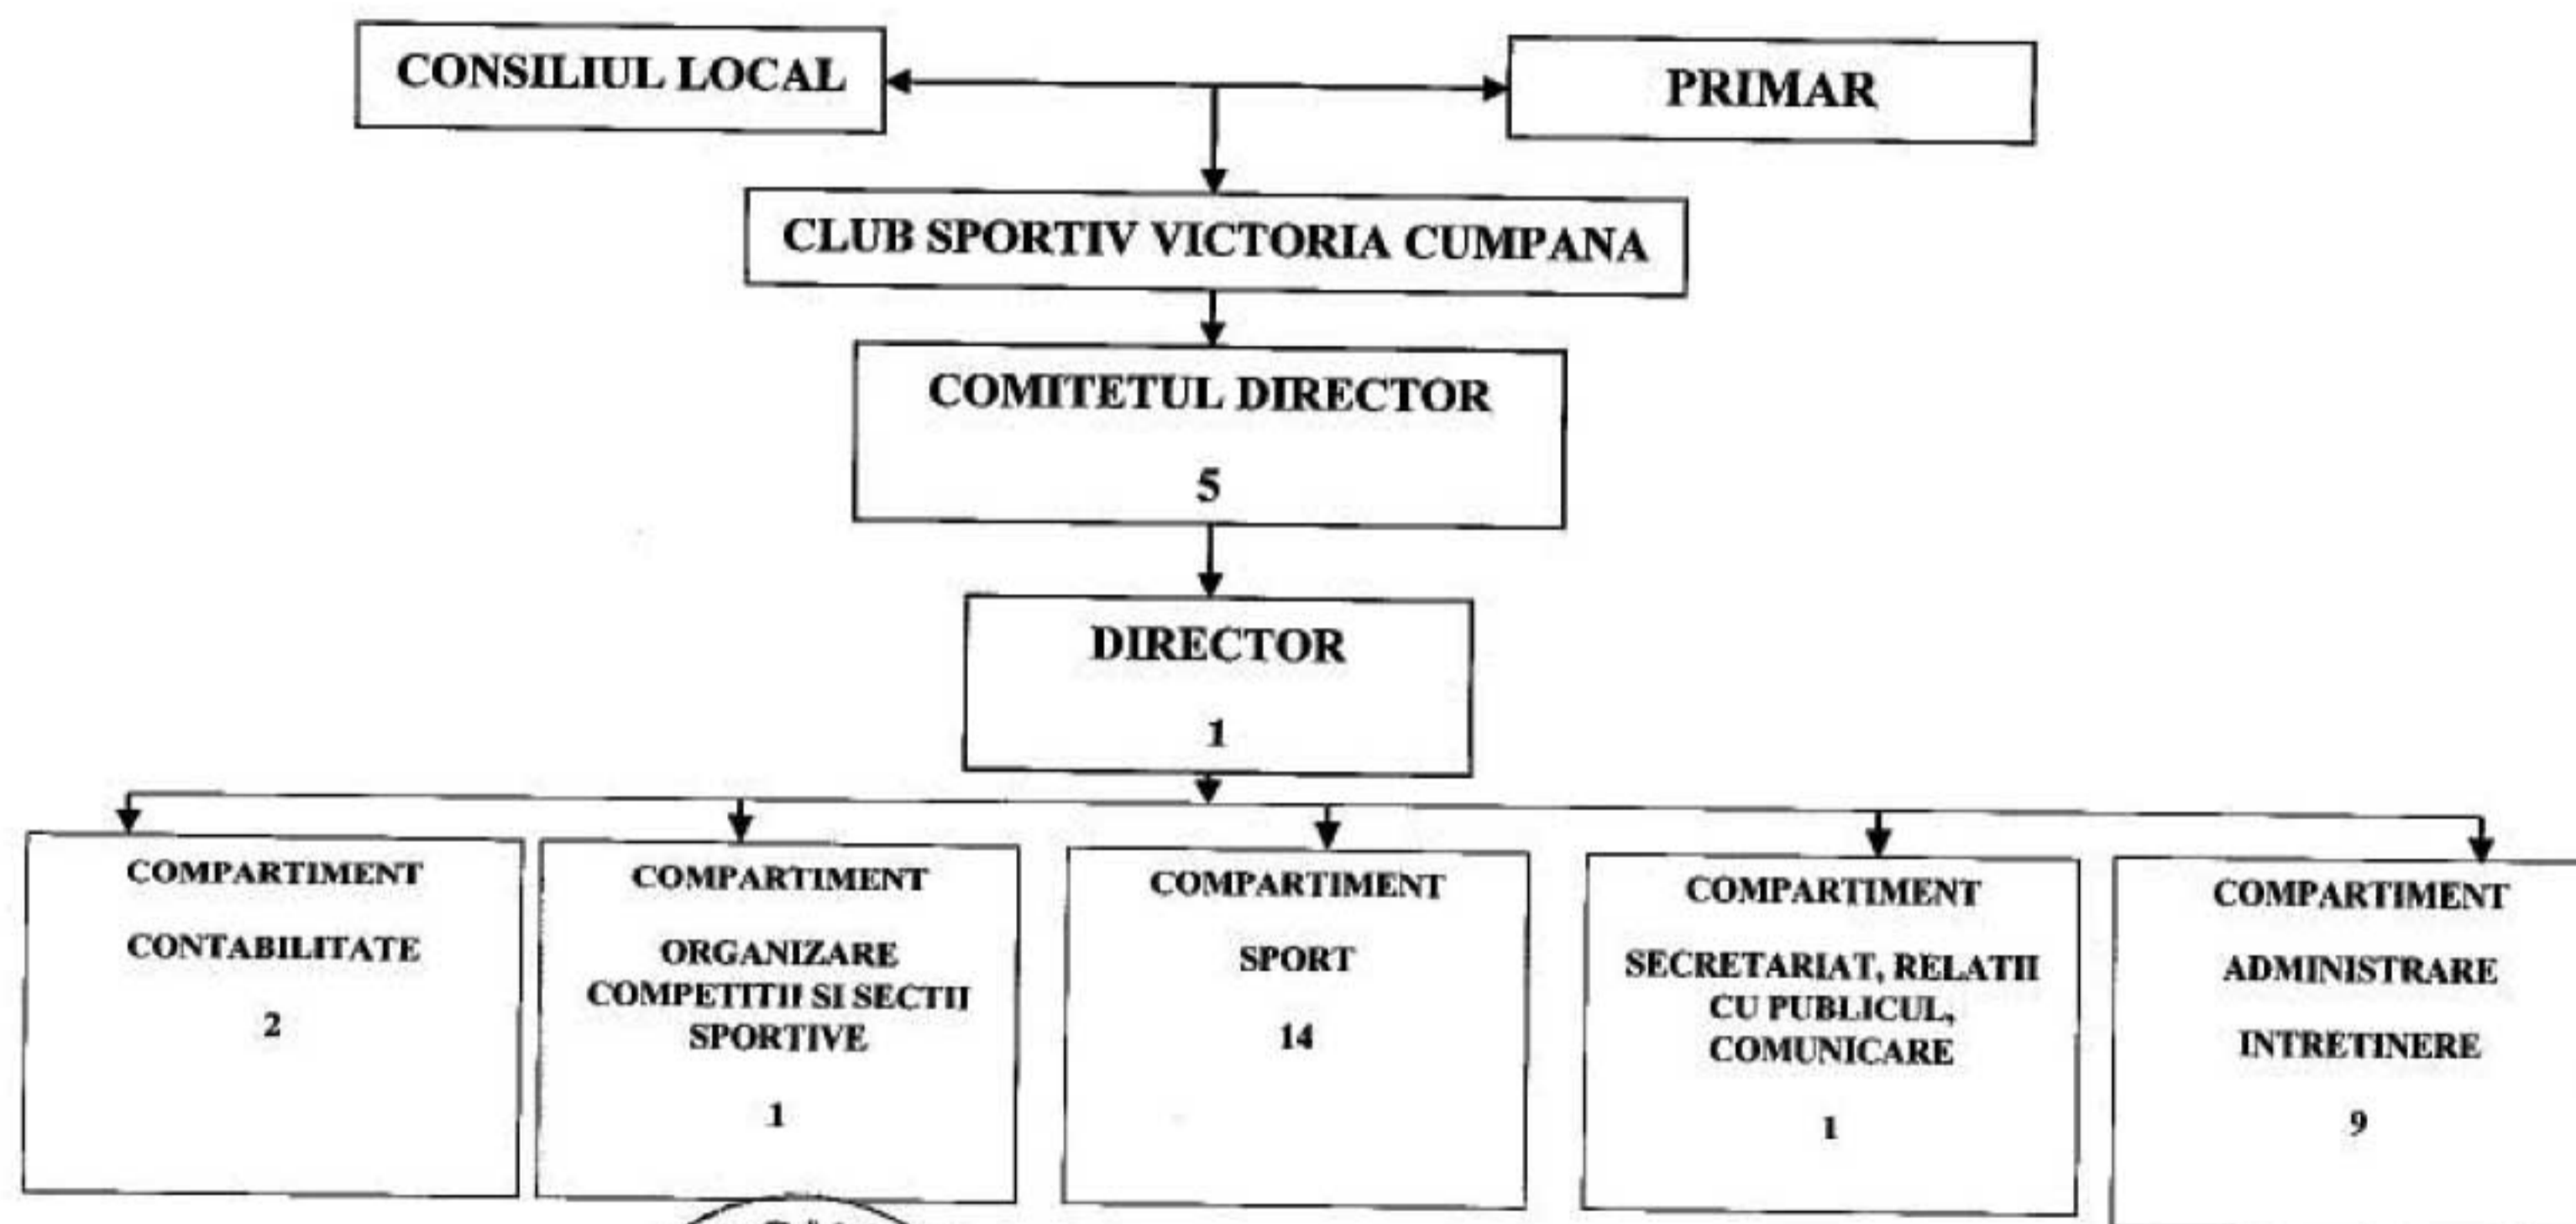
CONSILIUL LOCAL

PRIMAR

CLUB SPORTIV VICTORIA CUMPANA

COMITETUL DIRECTOR

5

DIRECTOR

1

COMPARTIMENT

CONTABILITATE

2

COMPARTIMENT

ORGANIZARE COMPETITII SI SECTII SPORTIVE

1

COMPARTIMENT

SPORT

14

COMPARTIMENT

SECRETARIAT, RELATII CU PUBLICUL, COMUNICARE

1

COMPARTIMENT

ADMINISTRARE

INTRETINERE

9